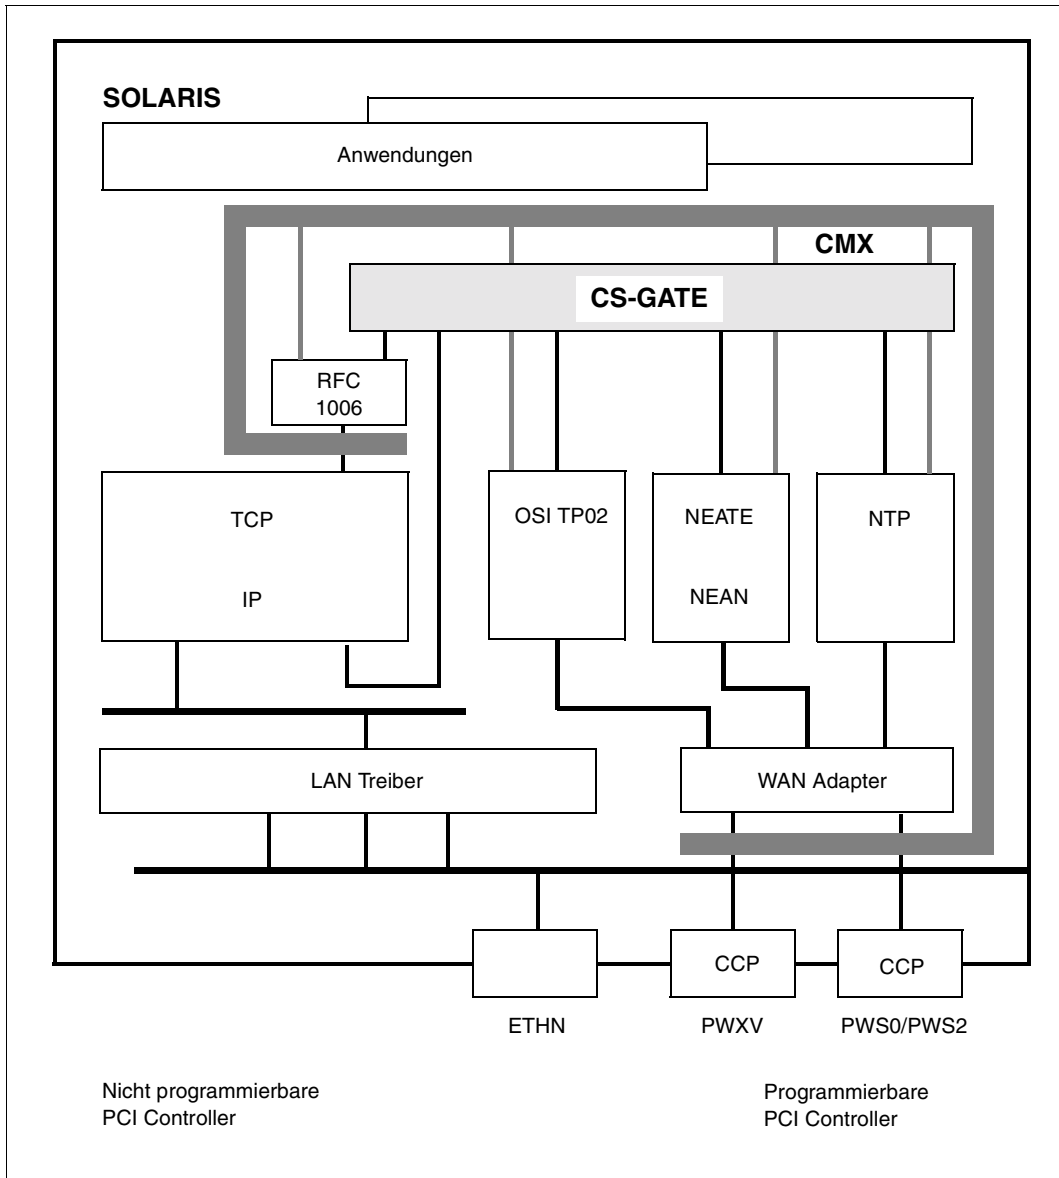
SOLARIS

Anwendungen

CMX

CS-GATE

RFC 1006

TCP

IP

OSI TP02

NEATE

NEAN

NTP

LAN Treiber

WAN Adapter

CCP

CCP

ETHN

PWXV

PWS0/PWS2

Nicht programmierbare PCI Controller

Programmierbare PCI Controller